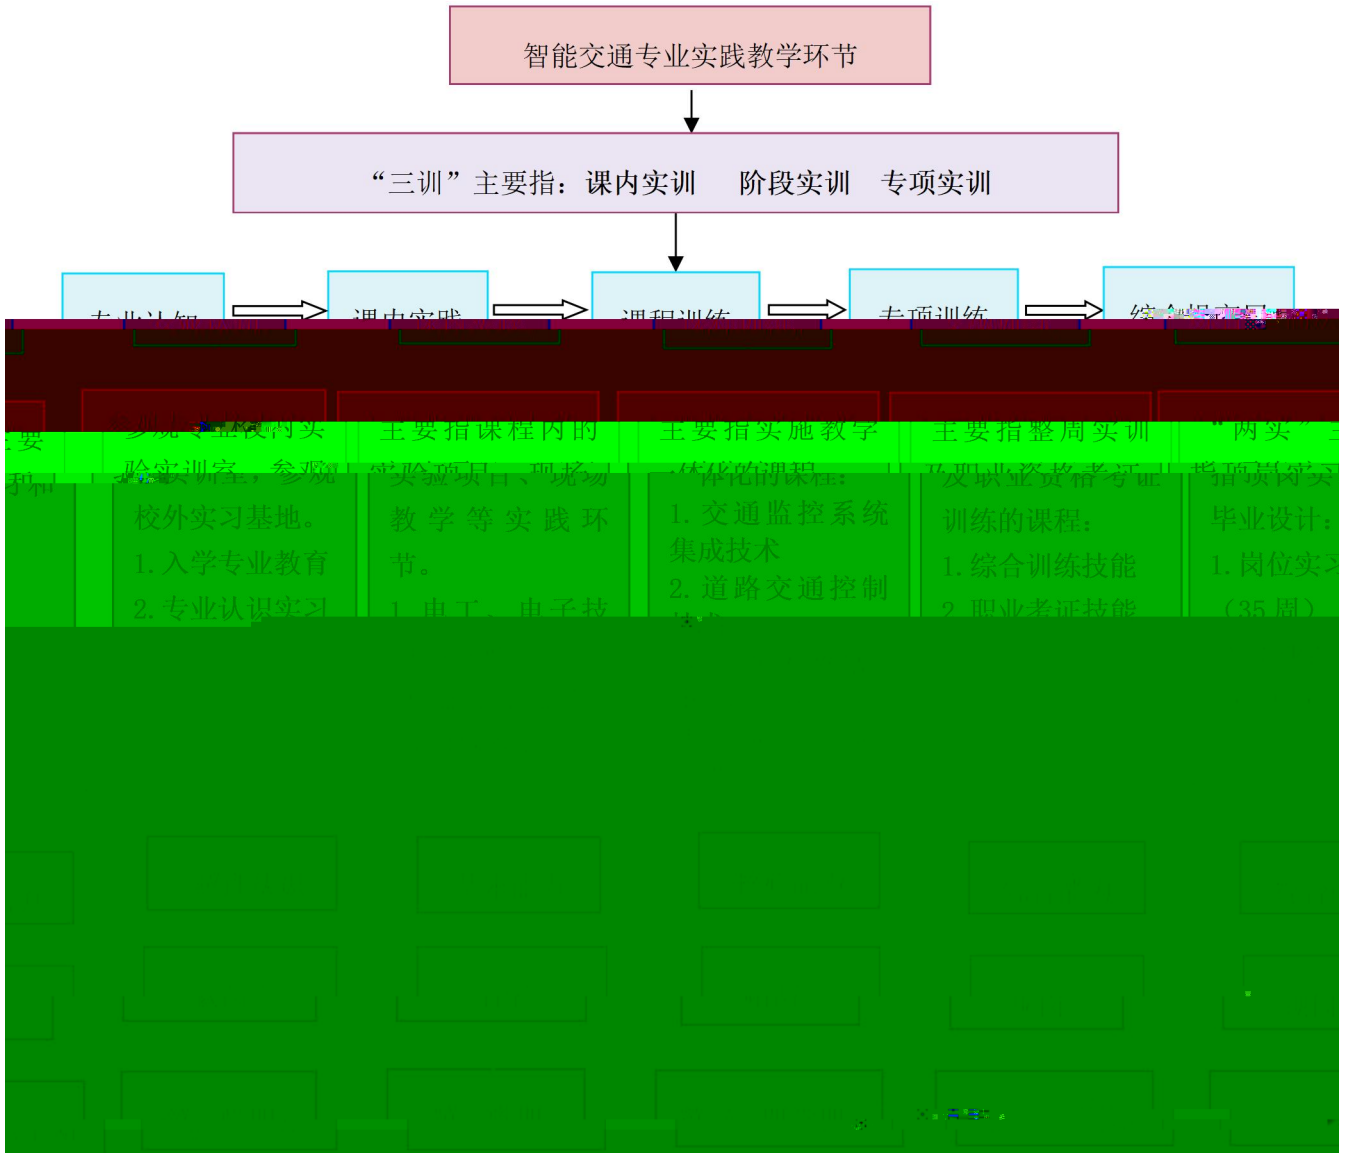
智能交通专业实践教学环节

“三训”主要指：课内实训　阶段实训　专项实训

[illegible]　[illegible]　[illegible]　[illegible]　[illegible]

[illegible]要
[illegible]和

参观专业校内实验实训室，参观校外实习基地。
1. 入学专业教育
2. 专业认识实习

主要指课程内的实验项目、现场教学等实践环节。
1. 电工、电子技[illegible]

主要指实施教学一体化的课程：
1. 交通监控系统集成技术
2. 道路交通控制技术

主要指整周实训及职业资格考证训练的课程：
1. 综合训练技能
2. 职业考证技能

“两实”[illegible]指顶岗实习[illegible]毕业设计：
1. 岗位实习
（35 周）